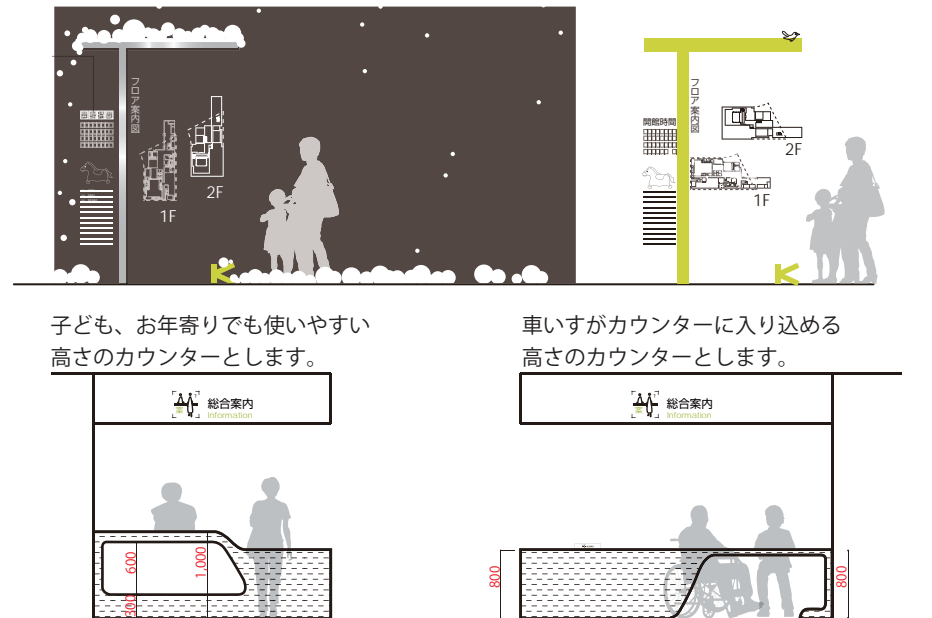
フロア案内図
1F
2F
フロア案内図
開館時間
2F
1F

子ども、お年寄りでも使いやすい高さのカウンターとします。

車いすがカウンターに入り込める高さのカウンターとします。

総合案内
Information

総合案内
Information

600
1,000
300
800
800